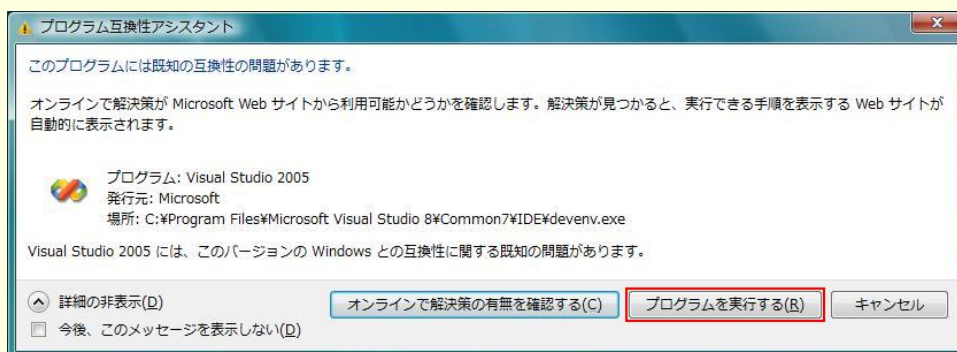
プログラム互換性アシスタント

このプログラムには既知の互換性の問題があります。

オンラインで解決策が Microsoft Web サイトから利用可能かどうかを確認します。解決策が見つかると、実行できる手順を表示する Web サイトが自動的に表示されます。

プログラム: Visual Studio 2005
発行元: Microsoft
場所: C:¥Program Files¥Microsoft Visual Studio 8¥Common7¥IDE¥devenv.exe

Visual Studio 2005 には、このバージョンの Windows との互換性に関する既知の問題があります。

詳細の非表示(D)
オンラインで解決策の有無を確認する(C)
プログラムを実行する(R)
キャンセル
今後、このメッセージを表示しない(D)